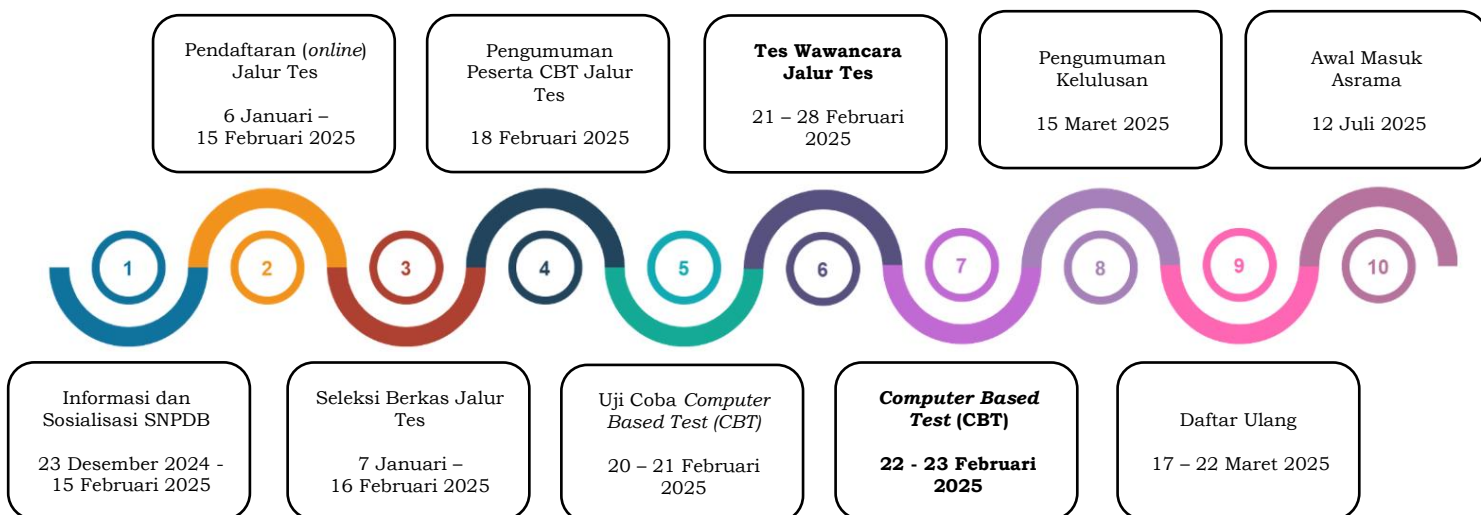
Pendaftaran (online) Jalur Tes

6 Januari – 15 Februari 2025

Pengumuman Peserta CBT Jalur Tes

18 Februari 2025

**Tes Wawancara Jalur Tes**

21 – 28 Februari 2025

Pengumuman Kelulusan

15 Maret 2025

Awal Masuk Asrama

12 Juli 2025

1

2

3

4

5

6

7

8

9

10

Informasi dan Sosialisasi SNPDB

23 Desember 2024 - 15 Februari 2025

Seleksi Berkas Jalur Tes

7 Januari – 16 Februari 2025

Uji Coba Computer Based Test (CBT)

20 – 21 Februari 2025

**Computer Based Test (CBT)**

**22 - 23 Februari 2025**

Daftar Ulang

17 – 22 Maret 2025